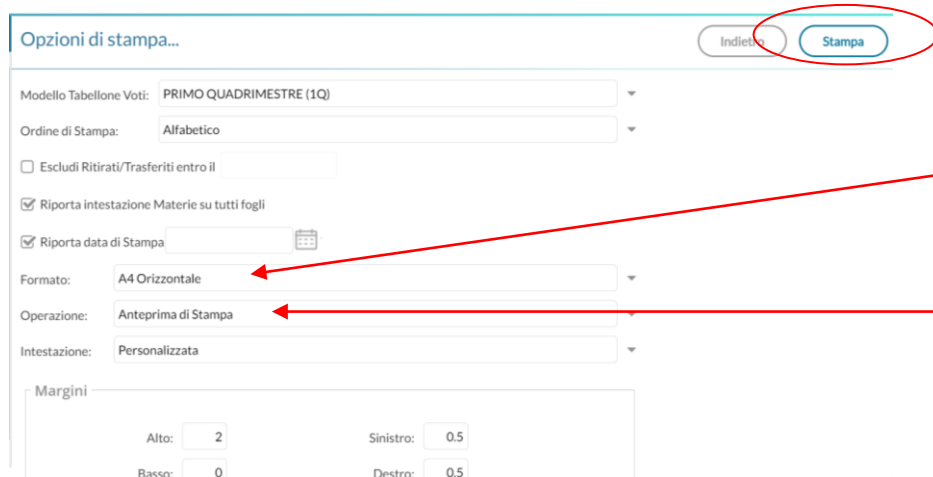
Opzioni di stampa...

Indietro

Stampa

Modello Tabellone Voti: PRIMO QUADRIMESTRE (1Q)

Ordine di Stampa: Alfabetico

Escludi Ritirati/Trasferiti entro il

Riporta intestazione Materie su tutti fogli

Riporta data di Stampa

Formato: A4 Orizzontale

Operazione: Anteprima di Stampa

Intestazione: Personalizzata

Margini

Alto: 2

Sinistro: 0.5

Basso: 0

Destro: 0.5